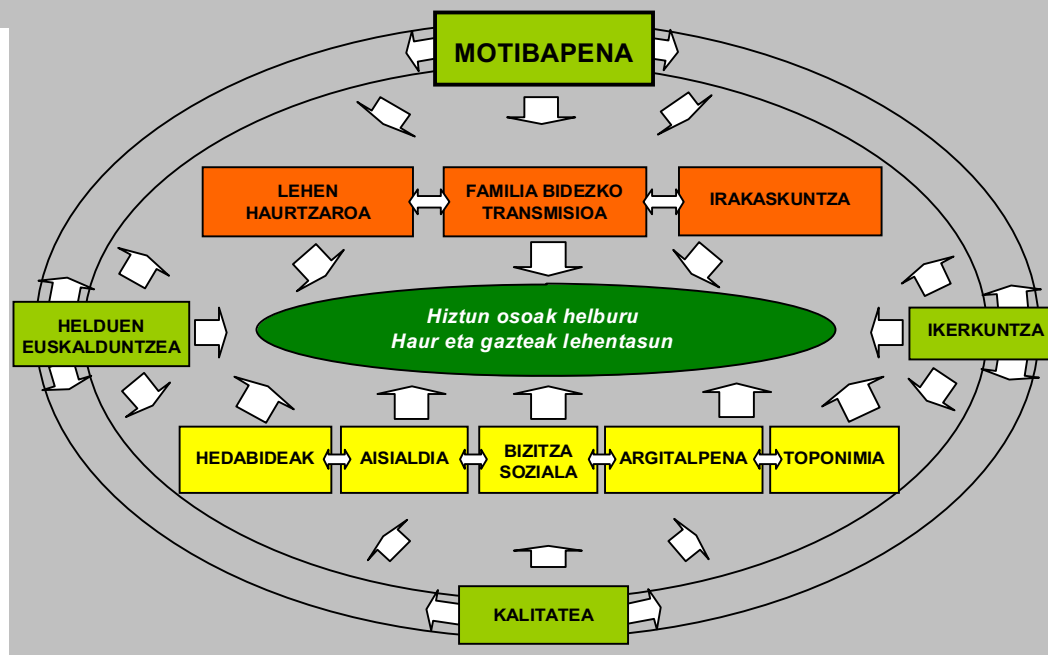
MOTIBAPENA

LEHEN HAURTZAROA

FAMILIA BIDEZKO TRANSMISIOA

IRAKASKUNTZA

HELDUEN EUSKALDUNTZEA

Hiztun osoak helburu
Haur eta gazteak lehentasun

IKERKUNTZA

HEDABIDEAK

AISIALDIA

BIZITZA SOZIALA

ARGITALPENA

TOPONIMIA

KALITATEA